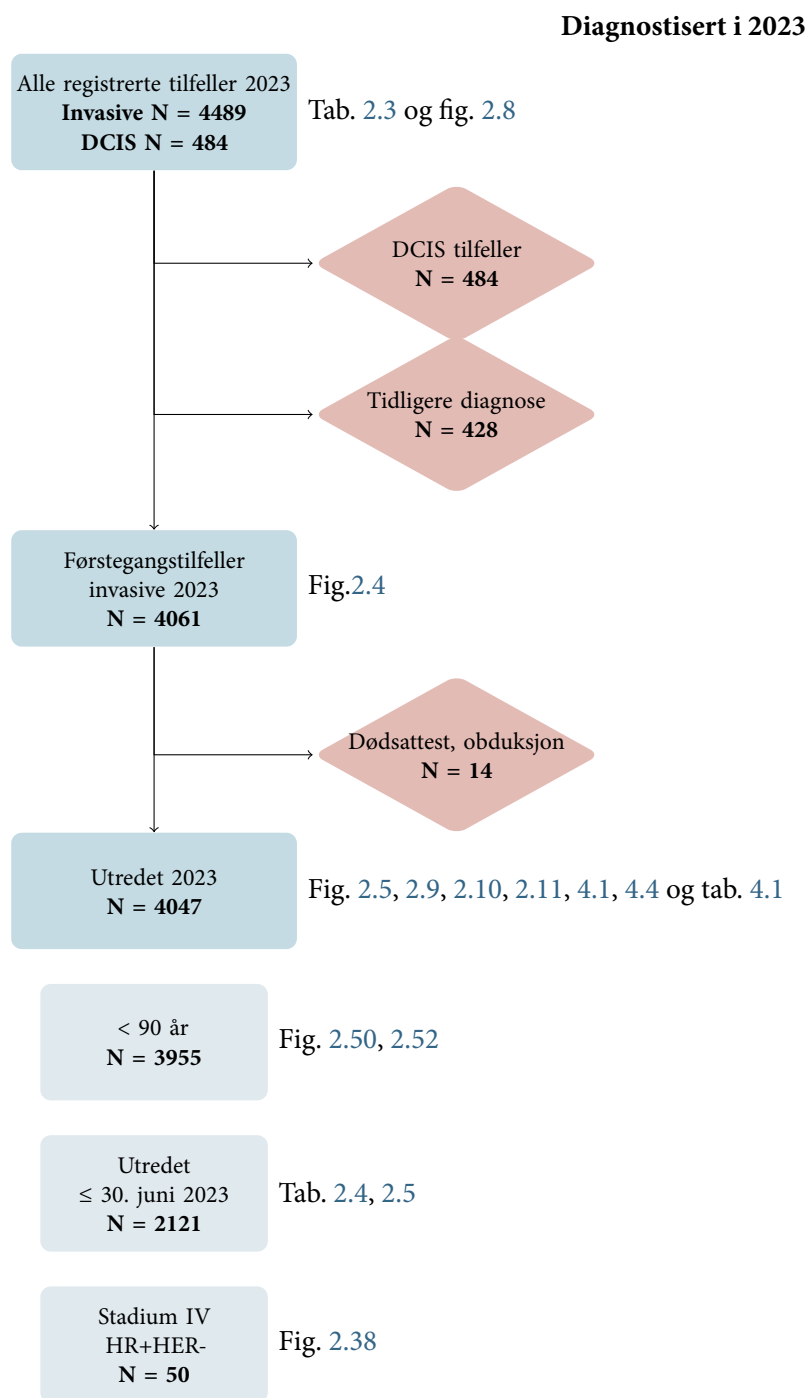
Diagnostisert i 2023

Alle registrerte tilfeller 2023
Invasive N = 4489
DCIS N = 484

Tab. 2.3 og fig. 2.8

DCIS tilfeller
N = 484

Tidligere diagnose
N = 428

Førstegangstilfeller invasive 2023
N = 4061

Fig.2.4

Dødsattest, obduksjon
N = 14

Utredet 2023
N = 4047

Fig. 2.5, 2.9, 2.10, 2.11, 4.1, 4.4 og tab. 4.1

< 90 år
N = 3955

Fig. 2.50, 2.52

Utredet
$\leq$ 30. juni 2023
N = 2121

Tab. 2.4, 2.5

Stadium IV
HR+HER-
N = 50

Fig. 2.38